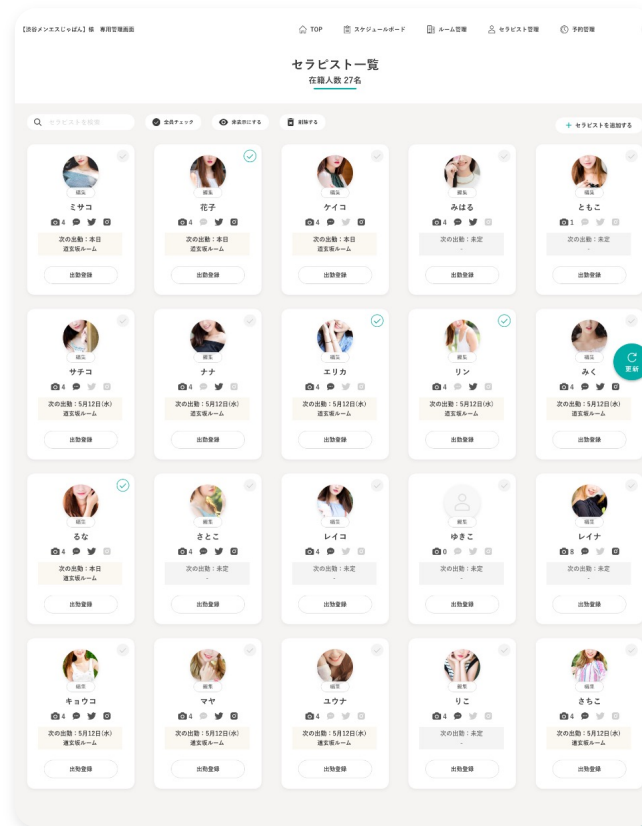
【渋谷メンエスじゃぱん】様　専用管理画面

TOP　スケジュールボード　ルーム管理　セラピスト管理　予約管理

セラピスト一覧
在籍人数 27名

セラピストを検索　全員チェック　非表示にする　削除する　+ セラピストを追加する

編集
ミサコ
4
次の出勤：本日
道玄坂ルーム
出勤登録

編集
花子
4
次の出勤：本日
道玄坂ルーム
出勤登録

編集
ケイコ
4
次の出勤：本日
道玄坂ルーム
出勤登録

編集
みはる
4
次の出勤：未定
出勤登録

編集
ともこ
1
次の出勤：未定
出勤登録

編集
サチコ
4
次の出勤：5月12日(水)
道玄坂ルーム
出勤登録

編集
ナナ
4
次の出勤：5月12日(水)
道玄坂ルーム
出勤登録

編集
エリカ
4
次の出勤：5月12日(水)
道玄坂ルーム
出勤登録

編集
リン
4
次の出勤：5月12日(水)
道玄坂ルーム
出勤登録

編集
みく
4
次の出勤：5月12日(水)
道玄坂ルーム
出勤登録

更新

編集
るな
4
次の出勤：本日
道玄坂ルーム
出勤登録

編集
さとこ
4
次の出勤：未定
-
出勤登録

編集
レイコ
4
次の出勤：未定
-
出勤登録

編集
ゆきこ
0
次の出勤：未定
-
出勤登録

編集
レイナ
8
次の出勤：未定
-
出勤登録

編集
キョウコ
4
次の出勤：5月12日(水)
道玄坂ルーム
出勤登録

編集
マヤ
4
次の出勤：5月12日(水)
道玄坂ルーム
出勤登録

編集
ユウナ
4
次の出勤：5月12日(水)
道玄坂ルーム
出勤登録

編集
りこ
4
次の出勤：未定
-
出勤登録

編集
さちこ
4
次の出勤：5月12日(水)
道玄坂ルーム
出勤登録